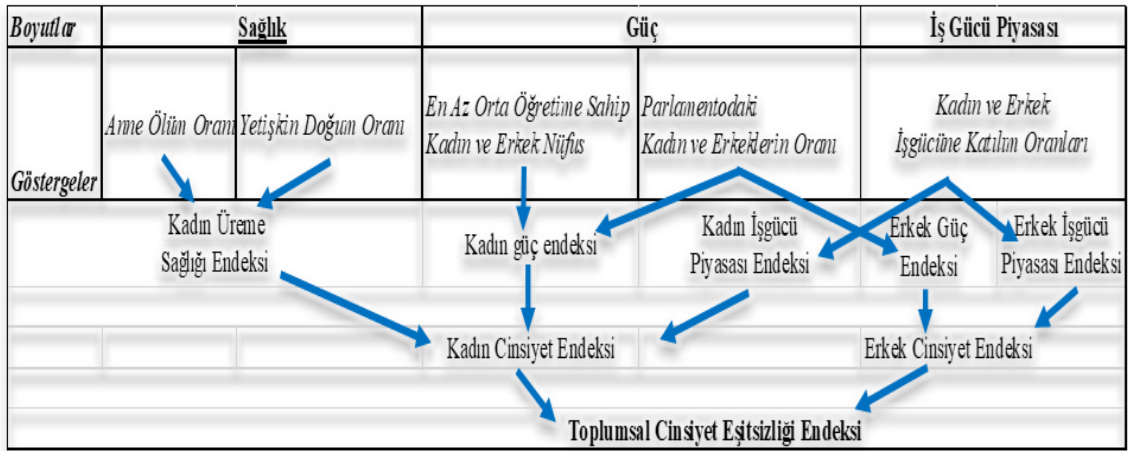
| Boyutlar | Sağlık | | Güç | | İş Gücü Piyasası |
|---|---|---|---|---|---|
| Göstergeler | Anne Ölüm Oranı | Yetişkin Doğum Oranı | En Az Orta Öğretime Sahip Kadın ve Erkek Nüfus | Parlamentodaki Kadın ve Erkeklerin Oranı | Kadın ve Erkek İşgücüne Katılım Oranları |

Kadın Üreme Sağlığı Endeksi

Kadın güç endeksi

Kadın İşgücü Piyasası Endeksi

Erkek Güç Endeksi

Erkek İşgücü Piyasası Endeksi

Kadın Cinsiyet Endeksi

Erkek Cinsiyet Endeksi

Toplumsal Cinsiyet Eşitsizliği Endeksi